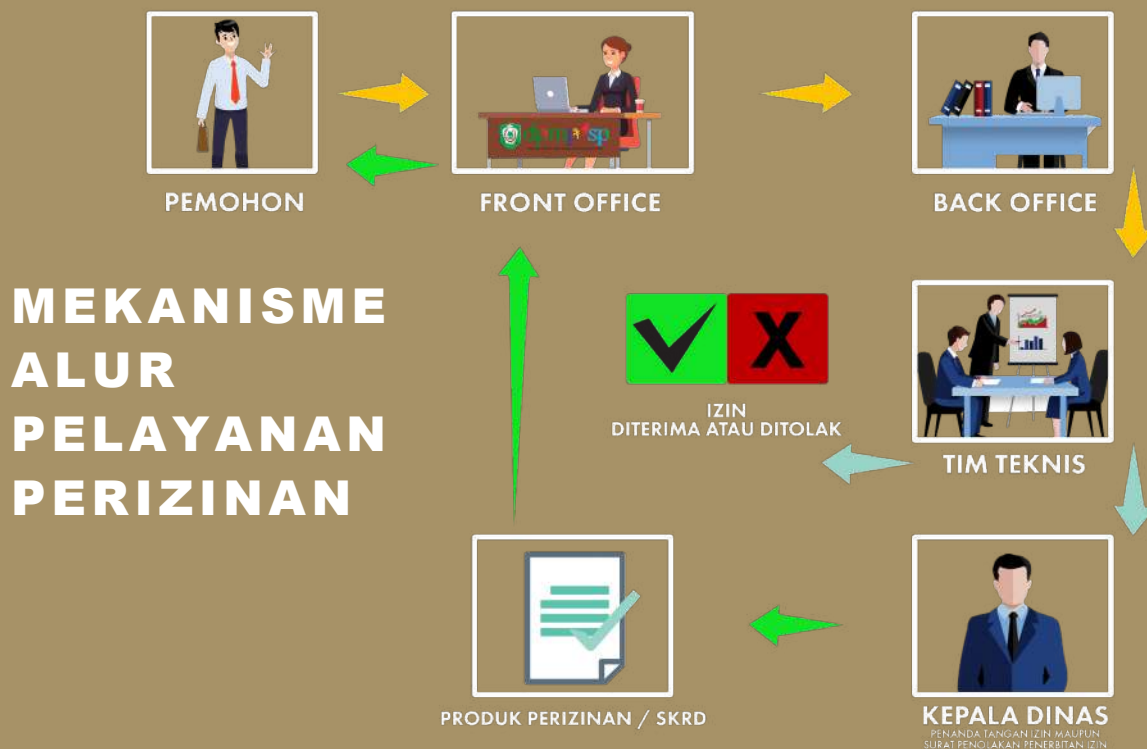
PEMOHON

FRONT OFFICE

BACK OFFICE

MEKANISME ALUR PELAYANAN PERIZINAN

X

IZIN
DITERIMA ATAU DITOLAK

TIM TEKNIS

PRODUK PERIZINAN / SKRD

KEPALA DINAS
PENANDA TANGAN IZIN MAUPUN SURAT PENOLAKAN PENERBITAN IZIN